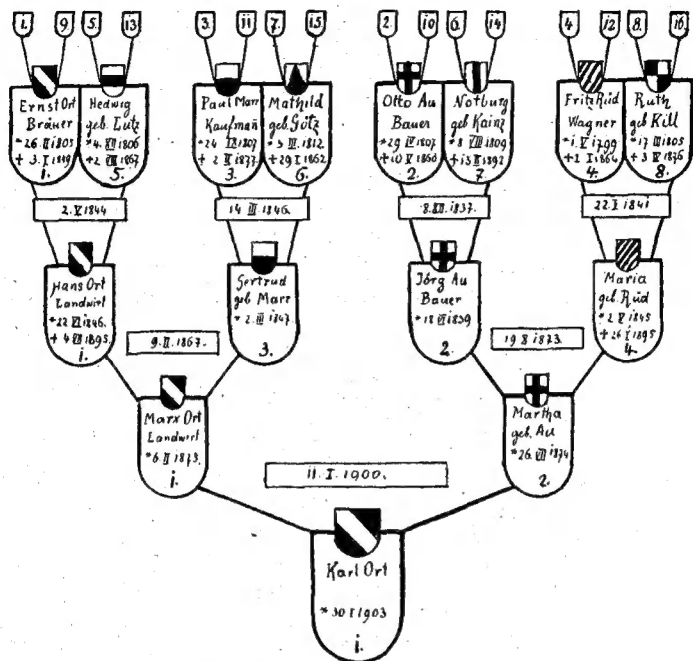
1 9 5 13 3 11 7 15 2 10 6 14 4 12 8 16

Ernst Ort Bräuer * 26. II 1805 + 3. I 1889 1.

Hedwig geb. Lutz * 4. XI 1806 + 2. III 1867 5.

Paul Marr Kaufmann * 24 III 1807 + 2 II 1877 3.

Mathild geb. Götz * 5. III. 1812 + 29 I 1862 6.

Otto Au Bauer * 29 IV 1807 + 10 V 1866 2.

Notburg geb Kainz * 8 VII 1809 + 15 II 1892 7.

Fritz Rüd Wagner * 1. V 1799 + 1 I 1864 4.

Ruth geb Kill * 17 III 1805 + 3 V 1876 8.

2. V 1844

14 III 1846.

8. XII 1837.

22 I 1841

Hans Ort Landwirt * 22 VI 1846. + 4 III 1895. 1.

Gertrud geb Marr * 2. III 1847. 3.

Jörg Au Bauer * 18 XII 1839 2.

Maria geb Rüd * 2 V 1845 + 26 I 1895 4.

9. II. 1867.

19 8 1833

Marx Ort Landwirt * 6 II 1873. 1.

Martha geb. Au * 26. VII 1874 2.

11. I. 1900.

Karl Ort * 30 I 1903 1.